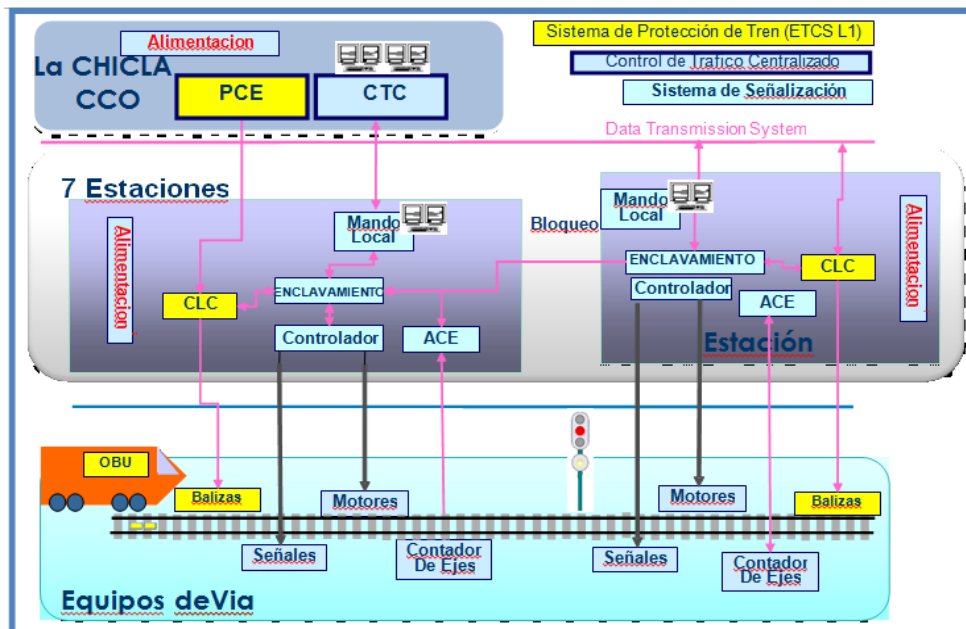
Alimentacion

La CHICLA
CCO

PCE

CTC

Sistema de Protección de Tren (ETCS L1)

Control de Trafico Centralizado

Sistema de Señalización

Data Transmission System

7 Estaciones

Alimentacion

Mando Local

ENCLAVAMIENTO

CLC

Controlador

ACE

Bloqueo

Mando Local

ENCLAVAMIENTO

CLC

Controlador

ACE

Alimentacion

Estación

OBU

Balizas

Motores

Señales

Contador De Ejes

Señales

Motores

Balizas

Contador De Ejes

Equipos deVia